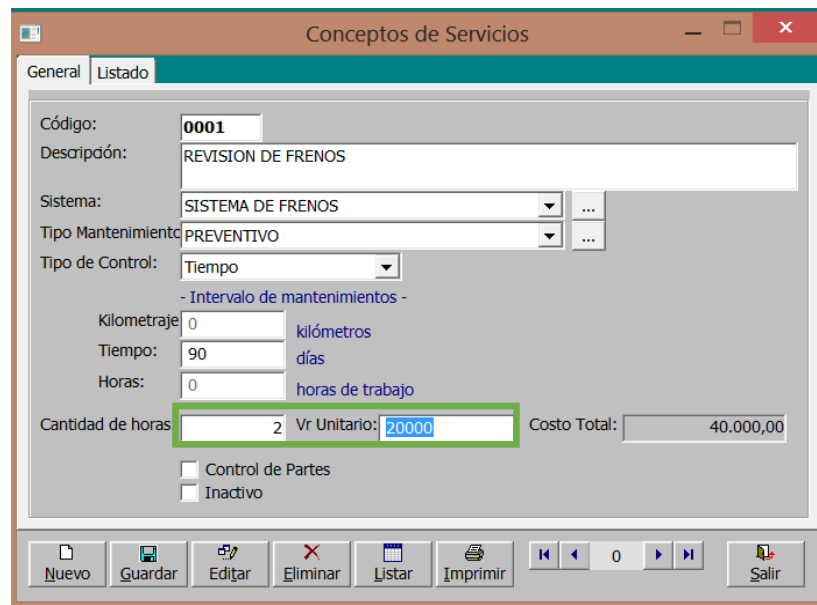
Conceptos de Servicios

General | Listado

Código: 0001

Descripción: REVISION DE FRENOS

Sistema: SISTEMA DE FRENOS ...

Tipo Mantenimiento PREVENTIVO ...

Tipo de Control: Tiempo

- Intervalo de mantenimientos -

Kilometraje 0 kilómetros

Tiempo: 90 días

Horas: 0 horas de trabajo

Cantidad de horas 2 Vr Unitario: 20000 Costo Total: 40.000,00

Control de Partes

Inactivo

Nuevo | Guardar | Editar | Eliminar | Listar | Imprimir | 0 | Salir